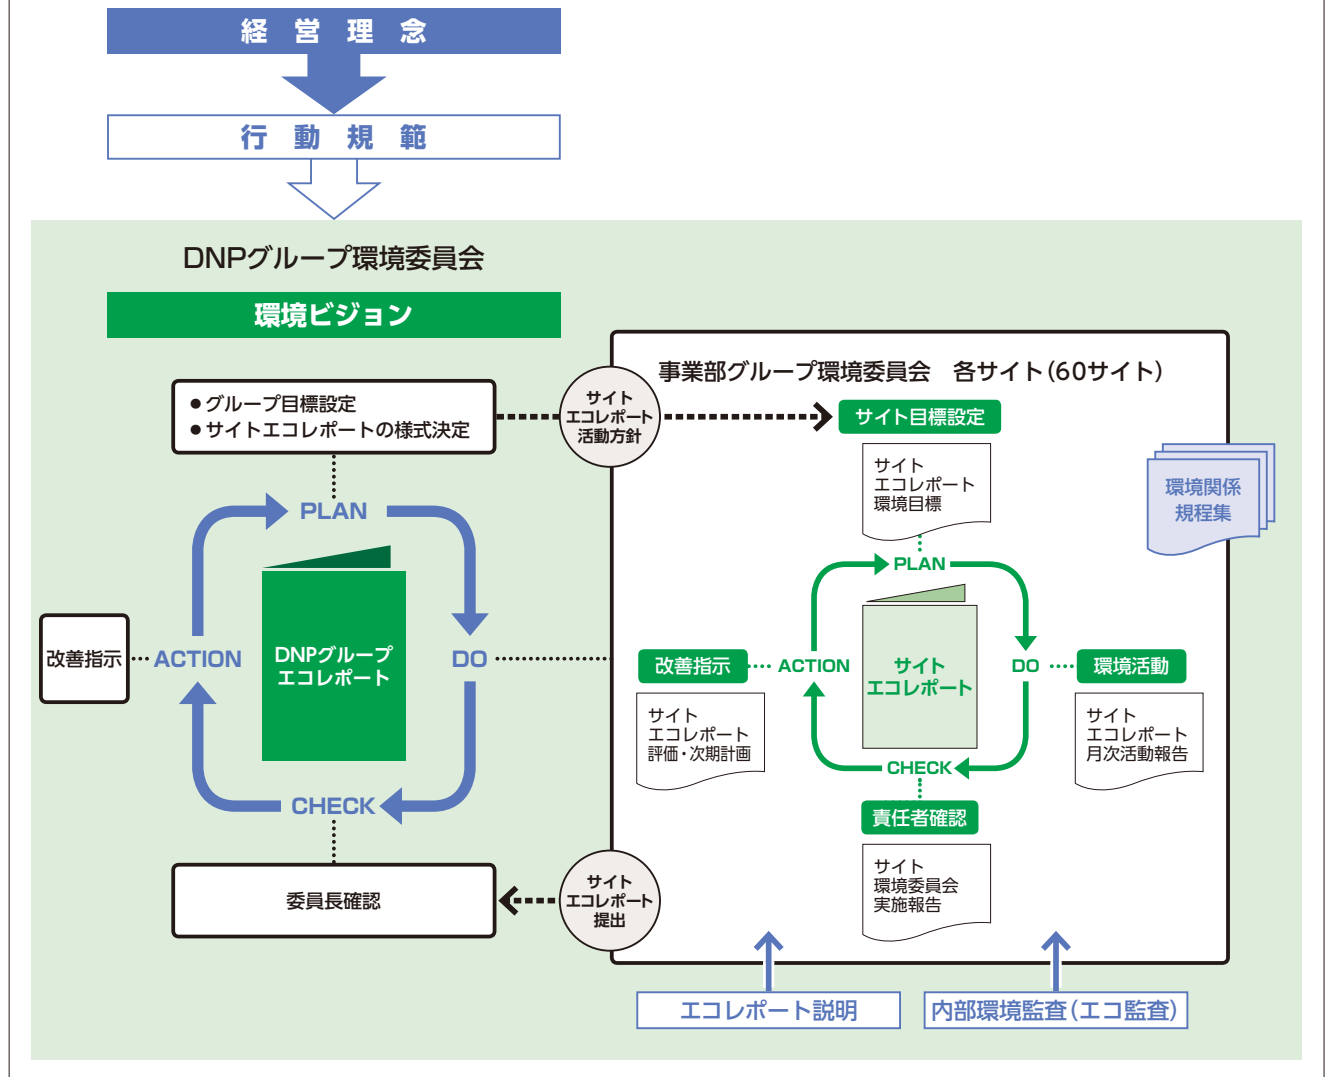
経 営 理 念

行 動 規 範

DNPグループ環境委員会

環境ビジョン

●グループ目標設定
●サイトエコレポートの様式決定

サイト
エコレポート
活動方針

事業部グループ環境委員会　各サイト(60サイト)

サイト目標設定

サイト
エコレポート
環境目標

環境関係
規程集

PLAN

DNPグループ
エコレポート

改善指示

ACTION

DO

CHECK

PLAN

サイト
エコレポート

改善指示

ACTION

DO

環境活動

サイト
エコレポート
評価・次期計画

サイト
エコレポート
月次活動報告

CHECK

責任者確認

サイト
環境委員会
実施報告

委員長確認

サイト
エコレポート
提出

エコレポート説明

内部環境監査(エコ監査)